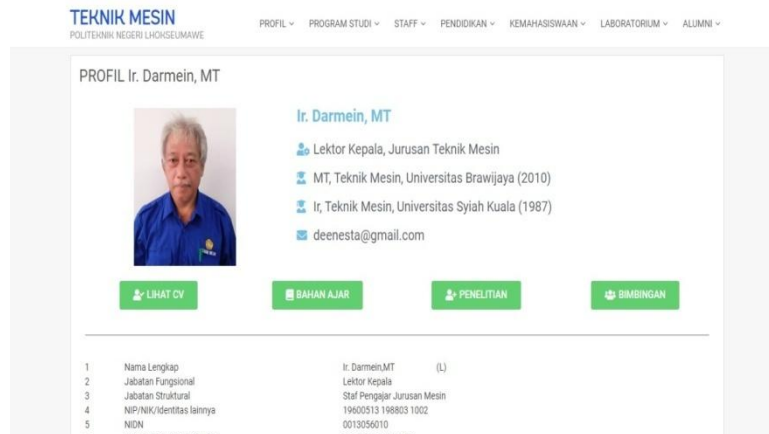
TEKNIK MESIN
POLITEKNIK NEGERI LHOKSEUMAWE

PROFIL ⌄ PROGRAM STUDI ⌄ STAFF ⌄ PENDIDIKAN ⌄ KEMAHASISWAAN ⌄ LABORATORIUM ⌄ ALUMNI ⌄

PROFIL Ir. Darmein, MT

Ir. Darmein, MT

Lektor Kepala, Jurusan Teknik Mesin

MT, Teknik Mesin, Universitas Brawijaya (2010)

Ir, Teknik Mesin, Universitas Syiah Kuala (1987)

deenesta@gmail.com

LIHAT CV

BAHAN AJAR

PENELITIAN

BIMBINGAN

| | | |
|---|---|---|
| 1 | Nama Lengkap | Ir. Darmein,MT (L) |
| 2 | Jabatan Fungsional | Lektor Kepala |
| 3 | Jabatan Struktural | Staf Pengajar Jurusan Mesin |
| 4 | NIP/NIK/Identitas lainnya | 19600513 198803 1002 |
| 5 | NIDN | 0013056010 |